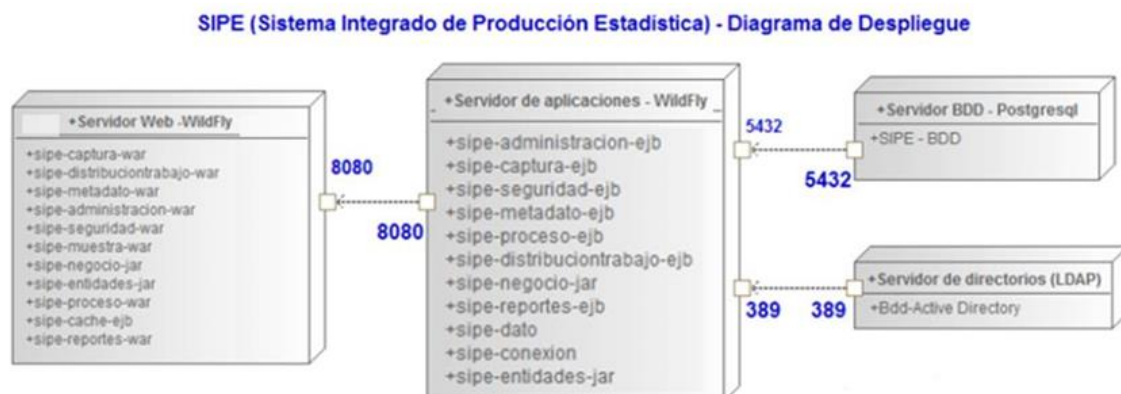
SIPE (Sistema Integrado de Producción Estadistica) - Diagrama de Despliegue

+Servidor Web -WildFly

+sipe-captura-war
+sipe-distribuciontrabajo-war
+sipe-metadato-war
+sipe-administracion-war
+sipe-seguridad-war
+sipe-muestra-war
+sipe-negocio-jar
+sipe-entidades-jar
+sipe-proceso-war
+sipe-cache-ejb
+sipe-reportes-war

8080

8080

+Servidor de aplicaciones - WildFly

+sipe-administracion-ejb
+sipe-captura-ejb
+sipe-seguridad-ejb
+sipe-metadato-ejb
+sipe-proceso-ejb
+sipe-distribuciontrabajo-ejb
+sipe-negocio-jar
+sipe-reportes-ejb
+sipe-dato
+sipe-conexion
+sipe-entidades-jar

5432

5432

+Servidor BDD - Postgresql

+SIPE - BDD

389

389

+Servidor de directorios (LDAP)

+Bdd-Active Directory